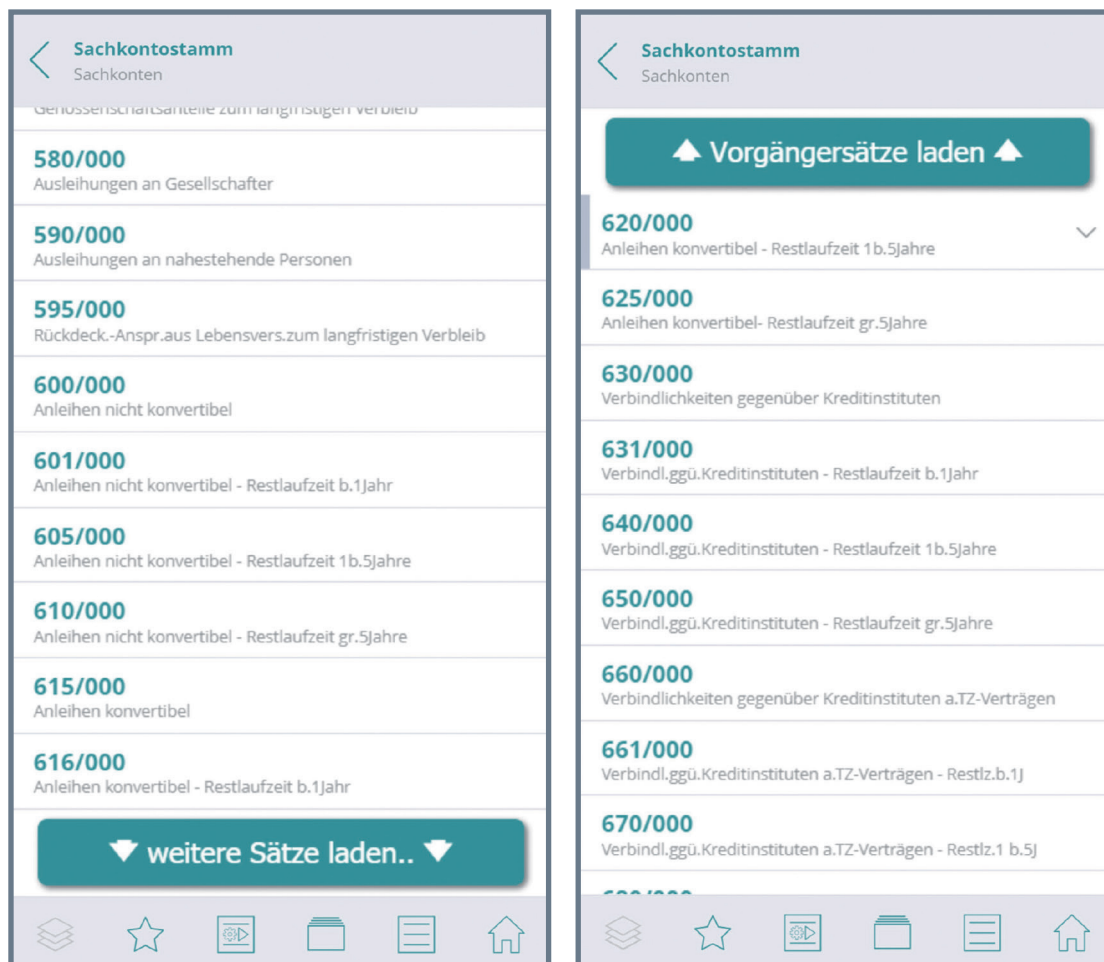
Sachkontostamm
Sachkonten

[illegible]

580/000
Ausleihungen an Gesellschafter

590/000
Ausleihungen an nahestehende Personen

595/000
Rückdeck.-Anspr.aus Lebensvers.zum langfristigen Verbleib

600/000
Anleihen nicht konvertibel

601/000
Anleihen nicht konvertibel - Restlaufzeit b.1Jahr

605/000
Anleihen nicht konvertibel - Restlaufzeit 1b.5Jahre

610/000
Anleihen nicht konvertibel - Restlaufzeit gr.5Jahre

615/000
Anleihen konvertibel

616/000
Anleihen konvertibel - Restlaufzeit b.1Jahr

weitere Sätze laden..

Sachkontostamm
Sachkonten

Vorgängersätze laden

620/000
Anleihen konvertibel - Restlaufzeit 1b.5Jahre

625/000
Anleihen konvertibel- Restlaufzeit gr.5Jahre

630/000
Verbindlichkeiten gegenüber Kreditinstituten

631/000
Verbindl.ggü.Kreditinstituten - Restlaufzeit b.1Jahr

640/000
Verbindl.ggü.Kreditinstituten - Restlaufzeit 1b.5Jahre

650/000
Verbindl.ggü.Kreditinstituten - Restlaufzeit gr.5Jahre

660/000
Verbindlichkeiten gegenüber Kreditinstituten a.TZ-Verträgen

661/000
Verbindl.ggü.Kreditinstituten a.TZ-Verträgen - Restlz.b.1J

670/000
Verbindl.ggü.Kreditinstituten a.TZ-Verträgen - Restlz.1 b.5J

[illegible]